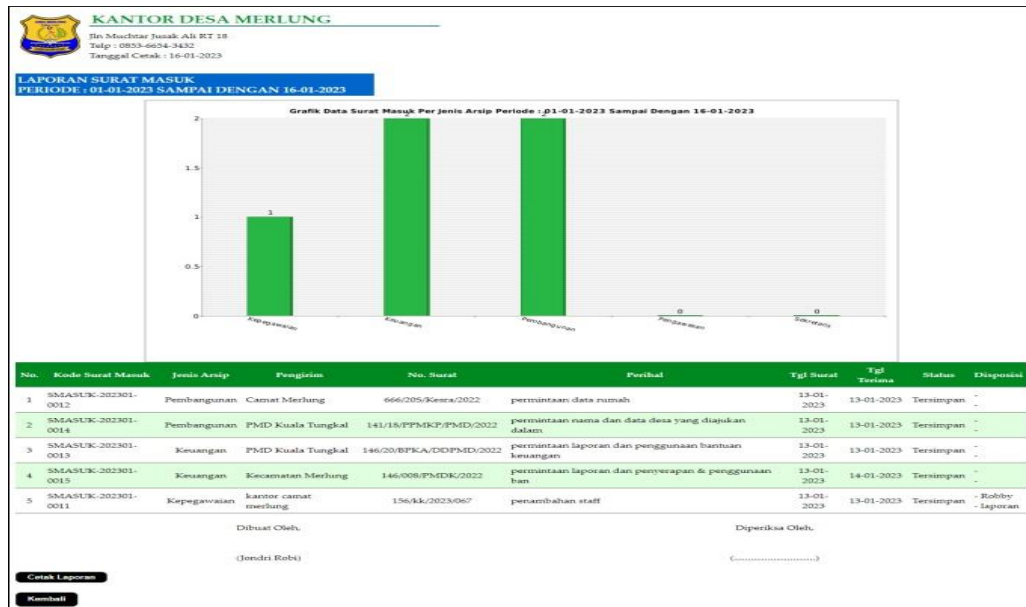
KANTOR DESA MERLUNG
Jln Muchtar Jusak Ali RT 18
Telp : 0853-6654-3432
Tanggal Cetak : 16-01-2023

LAPORAN SURAT MASUK
PERIODE : 01-01-2023 SAMPAI DENGAN 16-01-2023

Grafik Data Surat Masuk Per Jenis Arsip Periode : 01-01-2023 Sampai Dengan 16-01-2023

2
1.5
1
0.5
0

1
2
2
0
0

Kepegawaian
Keuangan
Pembangunan
Pengawasan
Sekretaris

| No. | Kode Surat Masuk | Jenis Arsip | Pengirim | No. Surat | Perihal | Tgl Surat | Tgl Terima | Status | Disposisi |
|---|---|---|---|---|---|---|---|---|---|
| 1 | SMASUK-202301-0012 | Pembangunan | Camat Merlung | 666/205/Kesra/2022 | permintaan data rumah | 13-01-2023 | 13-01-2023 | Tersimpan | - - |
| 2 | SMASUK-202301-0014 | Pembangunan | PMD Kuala Tungkal | 141/18/PPMKP/PMD/2022 | permintaan nama dan data desa yang diajukan dalam | 13-01-2023 | 13-01-2023 | Tersimpan | - - |
| 3 | SMASUK-202301-0013 | Keuangan | PMD Kuala Tungkal | 146/20/BPKA/DDPMD/2022 | permintaan laporan dan penggunaan bantuan keuangan | 13-01-2023 | 13-01-2023 | Tersimpan | - - |
| 4 | SMASUK-202301-0015 | Keuangan | Kecamatan Merlung | 146/008/PMDK/2022 | permintaan laporan dan penyerapan & penggunaan ban | 13-01-2023 | 14-01-2023 | Tersimpan | - - |
| 5 | SMASUK-202301-0011 | Kepegawaian | kantor camat merlung | 156/kk/2023/067 | penambahan staff | 13-01-2023 | 13-01-2023 | Tersimpan | - Robby - laporan |

Dibuat Oleh,

(Jondri Robi)

Diperiksa Oleh,

(..............................)

Cetak Laporan

Kembali